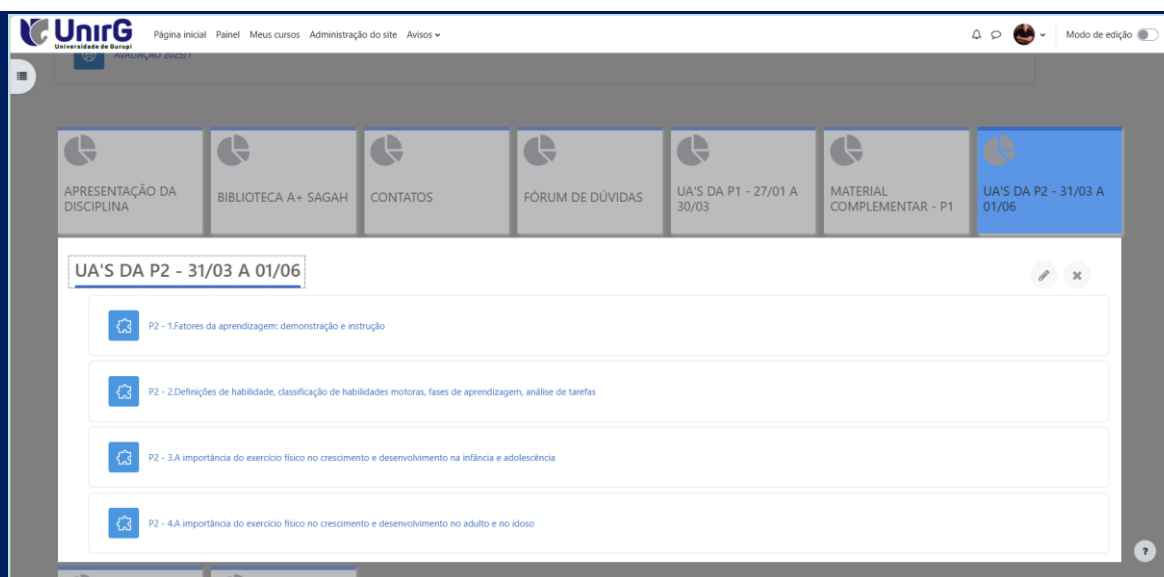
UnirG
Universidade de Gurupi

Página inicial Painel Meus cursos Administração do site Avisos

Modo de edição

AVALIAÇÃO 2025/1

APRESENTAÇÃO DA DISCIPLINA

BIBLIOTECA A+ SAGAH

CONTATOS

FÓRUM DE DÚVIDAS

UA'S DA P1 - 27/01 A 30/03

MATERIAL COMPLEMENTAR - P1

UA'S DA P2 - 31/03 A 01/06

UA'S DA P2 - 31/03 A 01/06

P2 - 1.Fatores da aprendizagem: demonstração e instrução

P2 - 2.Definições de habilidade, classificação de habilidades motoras, fases de aprendizagem, análise de tarefas

P2 - 3.A importância do exercício físico no crescimento e desenvolvimento na infância e adolescência

P2 - 4.A importância do exercício físico no crescimento e desenvolvimento no adulto e no idoso

?